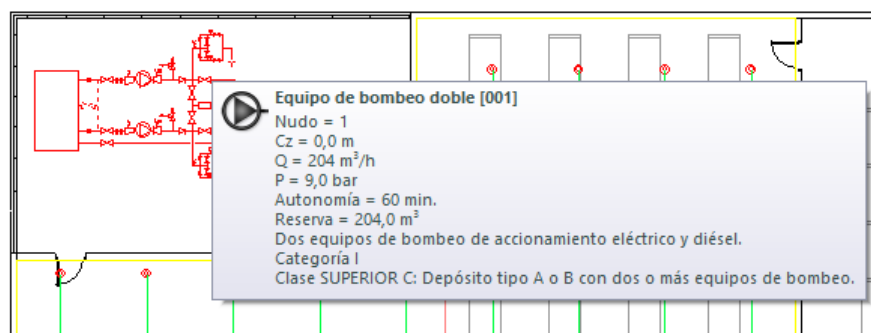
Equipo de bombeo doble [001]
Nudo = 1
Cz = 0,0 m
Q = 204 $m^3$/h
P = 9,0 bar
Autonomía = 60 min.
Reserva = 204,0 $m^3$
Dos equipos de bombeo de accionamiento eléctrico y diésel.
Categoría I
Clase SUPERIOR C: Depósito tipo A o B con dos o más equipos de bombeo.